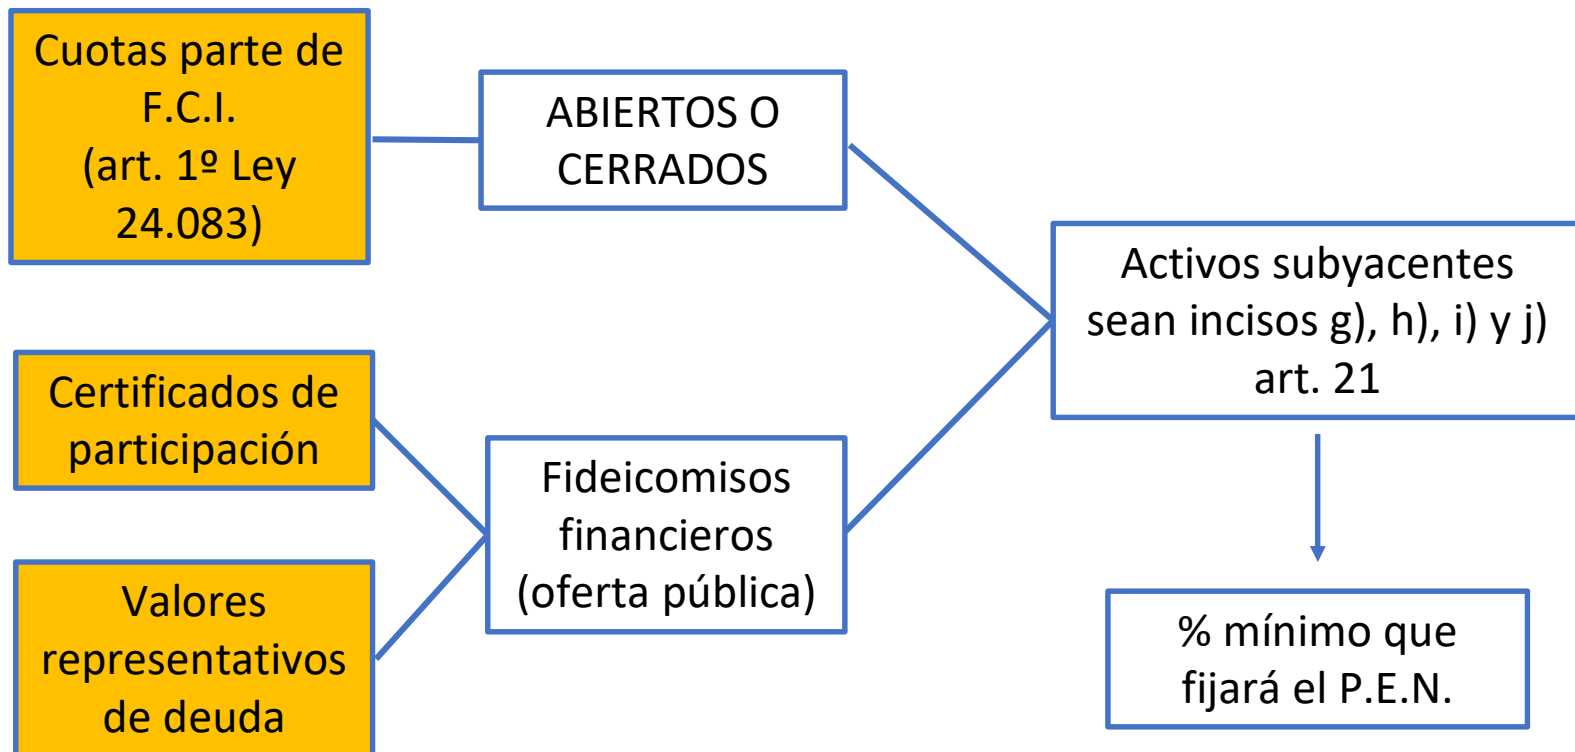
Cuotas parte de F.C.I. (art. 1º Ley 24.083)

ABIERTOS O CERRADOS

Certificados de participación

Valores representativos de deuda

Fideicomisos financieros (oferta pública)

Activos subyacentes sean incisos g), h), i) y j) art. 21

% mínimo que fijará el P.E.N.